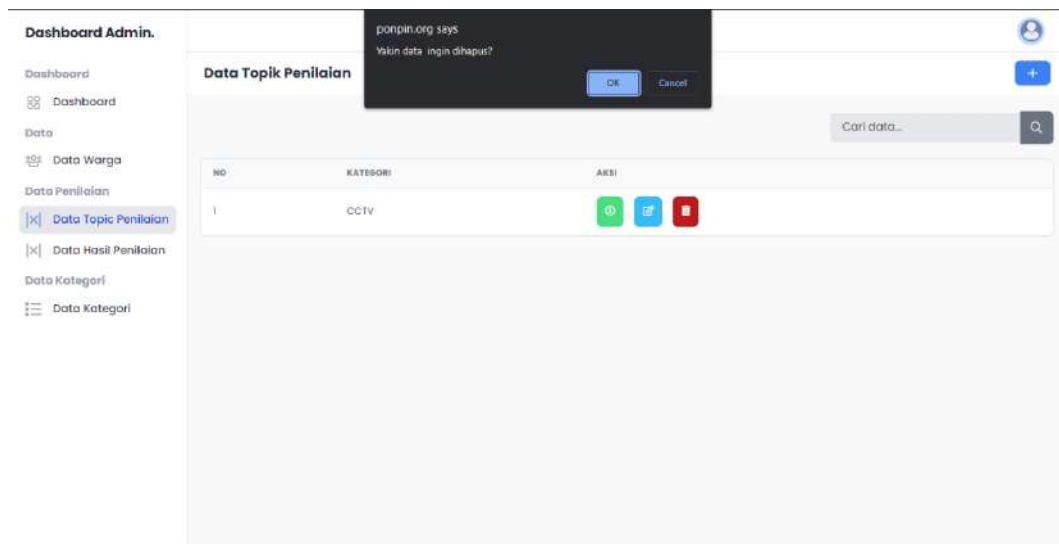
Dashboard Admin.

Dashboard

Dashboard

Data

Data Warga

Data Penilaian

Data Topic Penilaian

Data Hasil Penilaian

Data Kategori

Data Kategori

ponpin.org says

Yakin data ingin dihapus?

OK Cancel

Data Topik Penilaian

+

Cari data...

| NO | KATEGORI | AKSI |
|---|---|---|
| 1 | CCTV | |